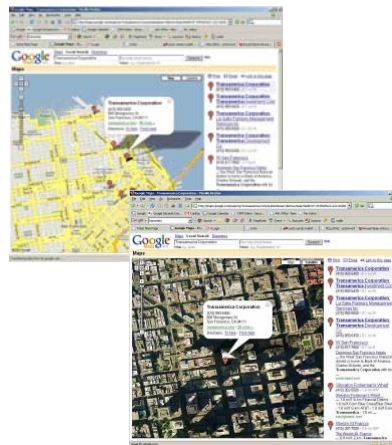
Google Maps - Transamerica Corporation - Mozilla Firefox

Google

Maps

Transamerica Corporation

Search

Transamerica Corporation

Transamerica Corporation

Transamerica Corporation

Transamerica Corporation

Transamerica Corporation

Transamerica Corporation

Transamerica Corporation

Google Maps - Transamerica Corporation - Mozilla Firefox

Google

Maps

Transamerica Corporation

Search

Transamerica Corporation

Transamerica Corporation

Transamerica Corporation

Transamerica Corporation

Transamerica Corporation

Transamerica Corporation

Transamerica Corporation

SF Dan Francisco

Discover San Francisco Hotels

Transamerica Corporation

Transamerica Pyramid

Transamerica's Wharf

Transamerica

Westin St Francis

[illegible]